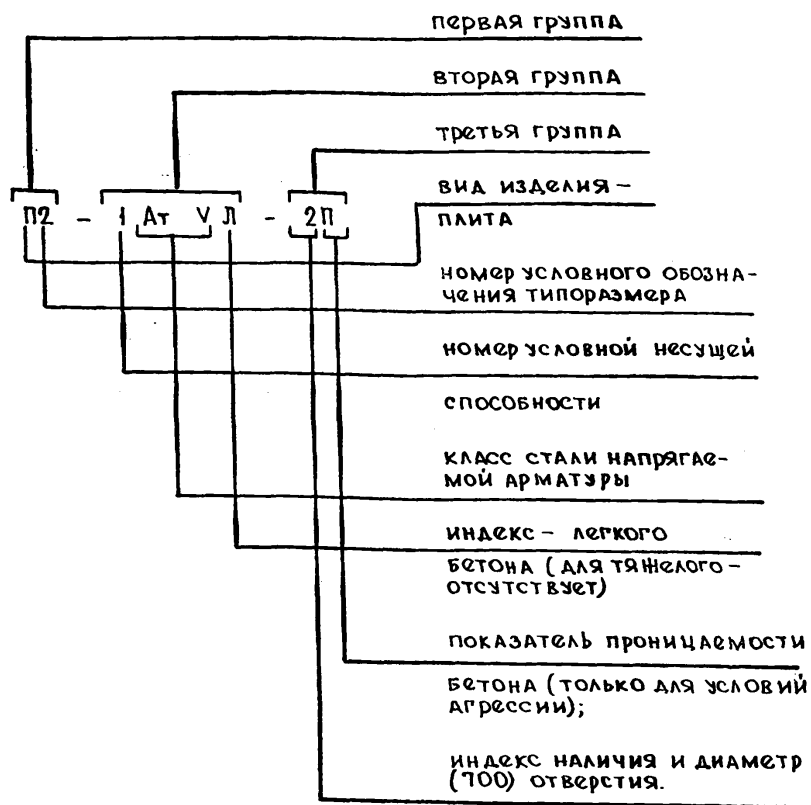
П2 - 1 Ат V Л - 2П

первая группа

вторая группа

третья группа

вид изделия - плита

номер условного обозначения типоразмера

номер условной несущей способности

класс стали напрягаемой арматуры

индекс - легкого бетона (для тяжелого - отсутствует)

показатель проницаемости бетона (только для условий агрессии);

индекс наличия и диаметр (700) отверстия.